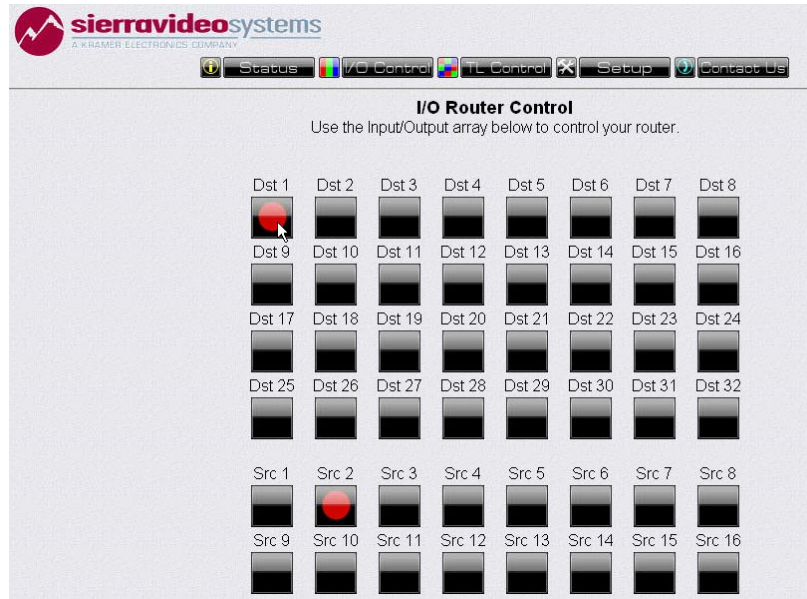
sierravideosystems
A KRAMER ELECTRONICS COMPANY

Status I/O Control TL Control Setup Contact Us

I/O Router Control
Use the Input/Output array below to control your router.

Dst 1 Dst 2 Dst 3 Dst 4 Dst 5 Dst 6 Dst 7 Dst 8
Dst 9 Dst 10 Dst 11 Dst 12 Dst 13 Dst 14 Dst 15 Dst 16
Dst 17 Dst 18 Dst 19 Dst 20 Dst 21 Dst 22 Dst 23 Dst 24
Dst 25 Dst 26 Dst 27 Dst 28 Dst 29 Dst 30 Dst 31 Dst 32

Src 1 Src 2 Src 3 Src 4 Src 5 Src 6 Src 7 Src 8
Src 9 Src 10 Src 11 Src 12 Src 13 Src 14 Src 15 Src 16